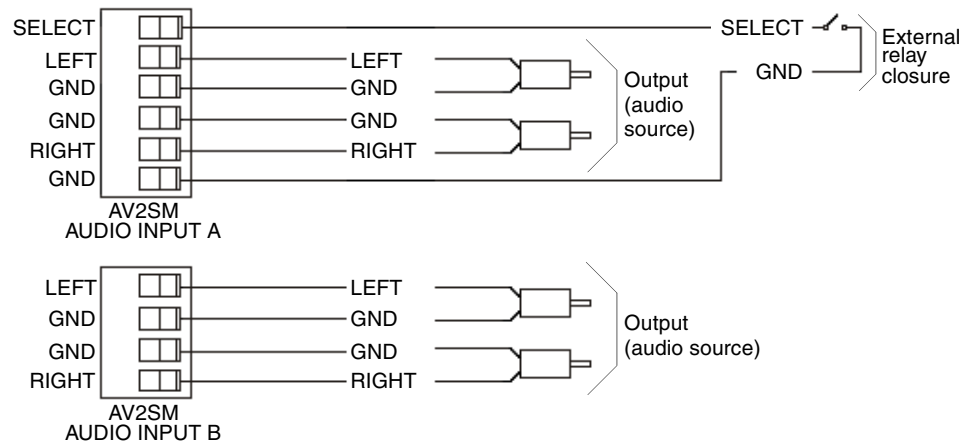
SELECT
LEFT
GND
GND
RIGHT
GND
AV2SM
AUDIO INPUT A

LEFT
GND
GND
RIGHT

Output
(audio
source)

SELECT
GND

External
relay
closure

LEFT
GND
GND
RIGHT
AV2SM
AUDIO INPUT B

LEFT
GND
GND
RIGHT

Output
(audio source)